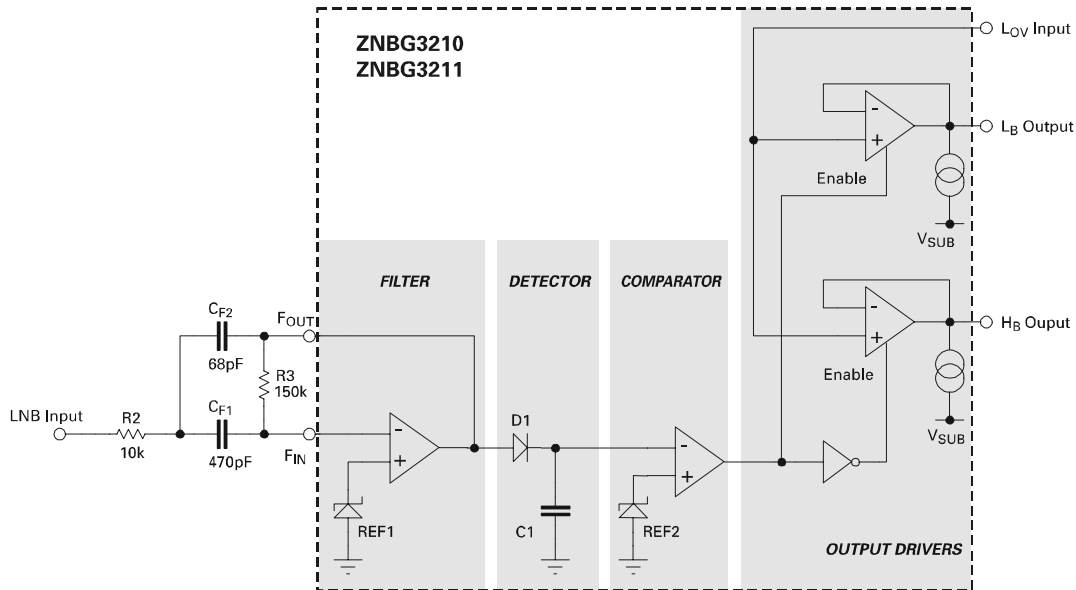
ZNBG3210
ZNBG3211

$L_{OV}$ Input

$L_B$ Output

Enable

$V_{SUB}$

FILTER

DETECTOR

COMPARATOR

$H_B$ Ouput

Enable

$V_{SUB}$

$C_{F2}$

68pF

$F_{OUT}$

R3
150k

LNB Input

R2
10k

$C_{F1}$

470pF

$F_{IN}$

D1

REF1

C1

REF2

OUTPUT DRIVERS